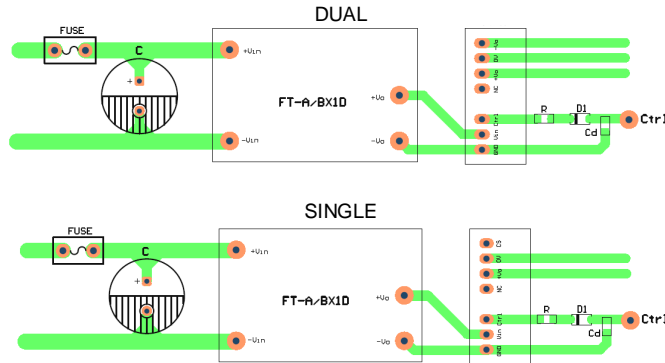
DUAL

FUSE

C

+

+Vin

-Vin

FT-A/BX1D

+Vo

-Vo

-Vo

0V

+Vo

NC

Ctrl

Vin

GND

R

D1

Cd

Ctrl

SINGLE

FUSE

C

+

+Vin

-Vin

FT-A/BX1D

+Vo

-Vo

CS

0V

+Vo

NC

Ctrl

Vin

GND

R

D1

Cd

Ctrl